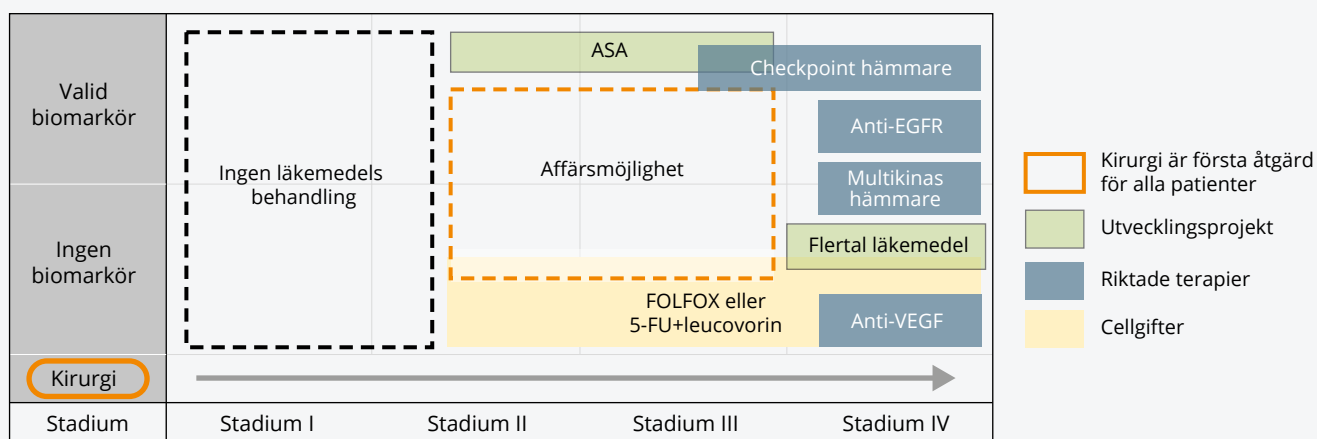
Valid biomarkör

Ingen biomarkör

Kirurgi

Stadium

Ingen läkemedels behandling

ASA

Checkpoint hämmare

Affärsmöjlighet

Anti-EGFR

Multikinas hämmare

Flertal läkemedel

FOLFOX eller 5-FU+leucovorin

Anti-VEGF

Stadium I

Stadium II

Stadium III

Stadium IV

Kirurgi är första åtgärd för alla patienter

Utvecklingsprojekt

Riktade terapier

Cellgifter